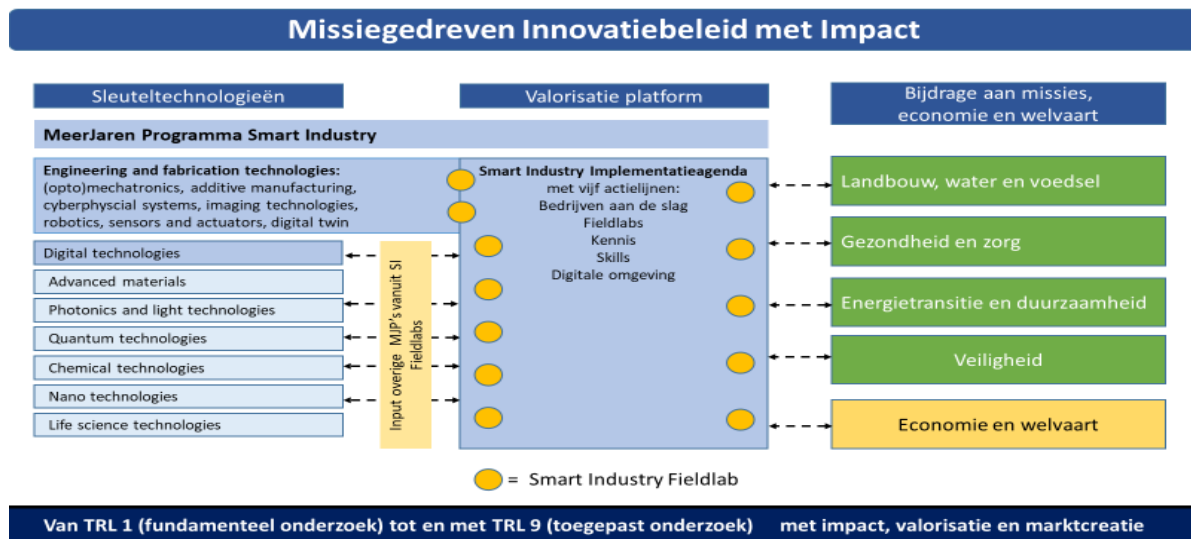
Missiegedreven Innovatiebeleid met Impact

Sleuteltechnologieën

Valorisatie platform

Bijdrage aan missies, economie en welvaart

MeerJaren Programma Smart Industry

Engineering and fabrication technologies: (opto)mechatronics, additive manufacturing, cyberphyscial systems, imaging technologies, robotics, sensors and actuators, digital twin

Smart Industry Implementatieagenda met vijf actielijnen:
Bedrijven aan de slag
Fieldlabs
Kennis
Skills
Digitale omgeving

Digital technologies
Advanced materials
Photonics and light technologies
Quantum technologies
Chemical technologies
Nano technologies
Life science technologies

Input overige MJP's vanuit SI Fieldlabs

Landbouw, water en voedsel
Gezondheid en zorg
Energietransitie en duurzaamheid
Veiligheid
Economie en welvaart

= Smart Industry Fieldlab

Van TRL 1 (fundamenteel onderzoek) tot en met TRL 9 (toegepast onderzoek) met impact, valorisatie en marktcreatie